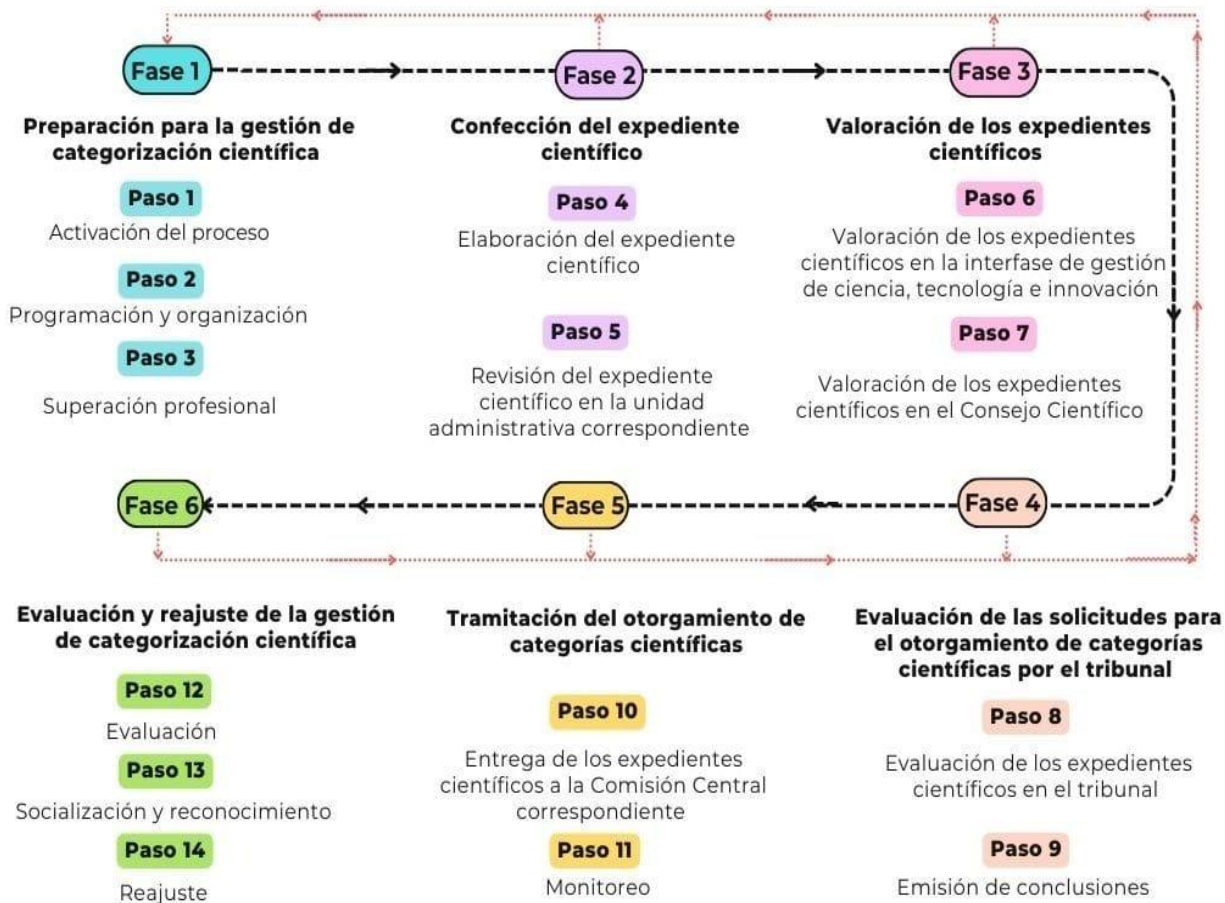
Fase 1

Preparación para la gestión de categorización científica

Paso 1
Activación del proceso

Paso 2
Programación y organización

Paso 3
Superación profesional

Fase 2

Confección del expediente científico

Paso 4
Elaboración del expediente científico

Paso 5
Revisión del expediente científico en la unidad administrativa correspondiente

Fase 3

Valoración de los expedientes científicos

Paso 6
Valoración de los expedientes científicos en la interfase de gestión de ciencia, tecnología e innovación

Paso 7
Valoración de los expedientes científicos en el Consejo Científico

Fase 6

Evaluación y reajuste de la gestión de categorización científica

Paso 12
Evaluación

Paso 13
Socialización y reconocimiento

Paso 14
Reajuste

Fase 5

Tramitación del otorgamiento de categorías científicas

Paso 10
Entrega de los expedientes científicos a la Comisión Central correspondiente

Paso 11
Monitoreo

Fase 4

Evaluación de las solicitudes para el otorgamiento de categorías científicas por el tribunal

Paso 8
Evaluación de los expedientes científicos en el tribunal

Paso 9
Emisión de conclusiones